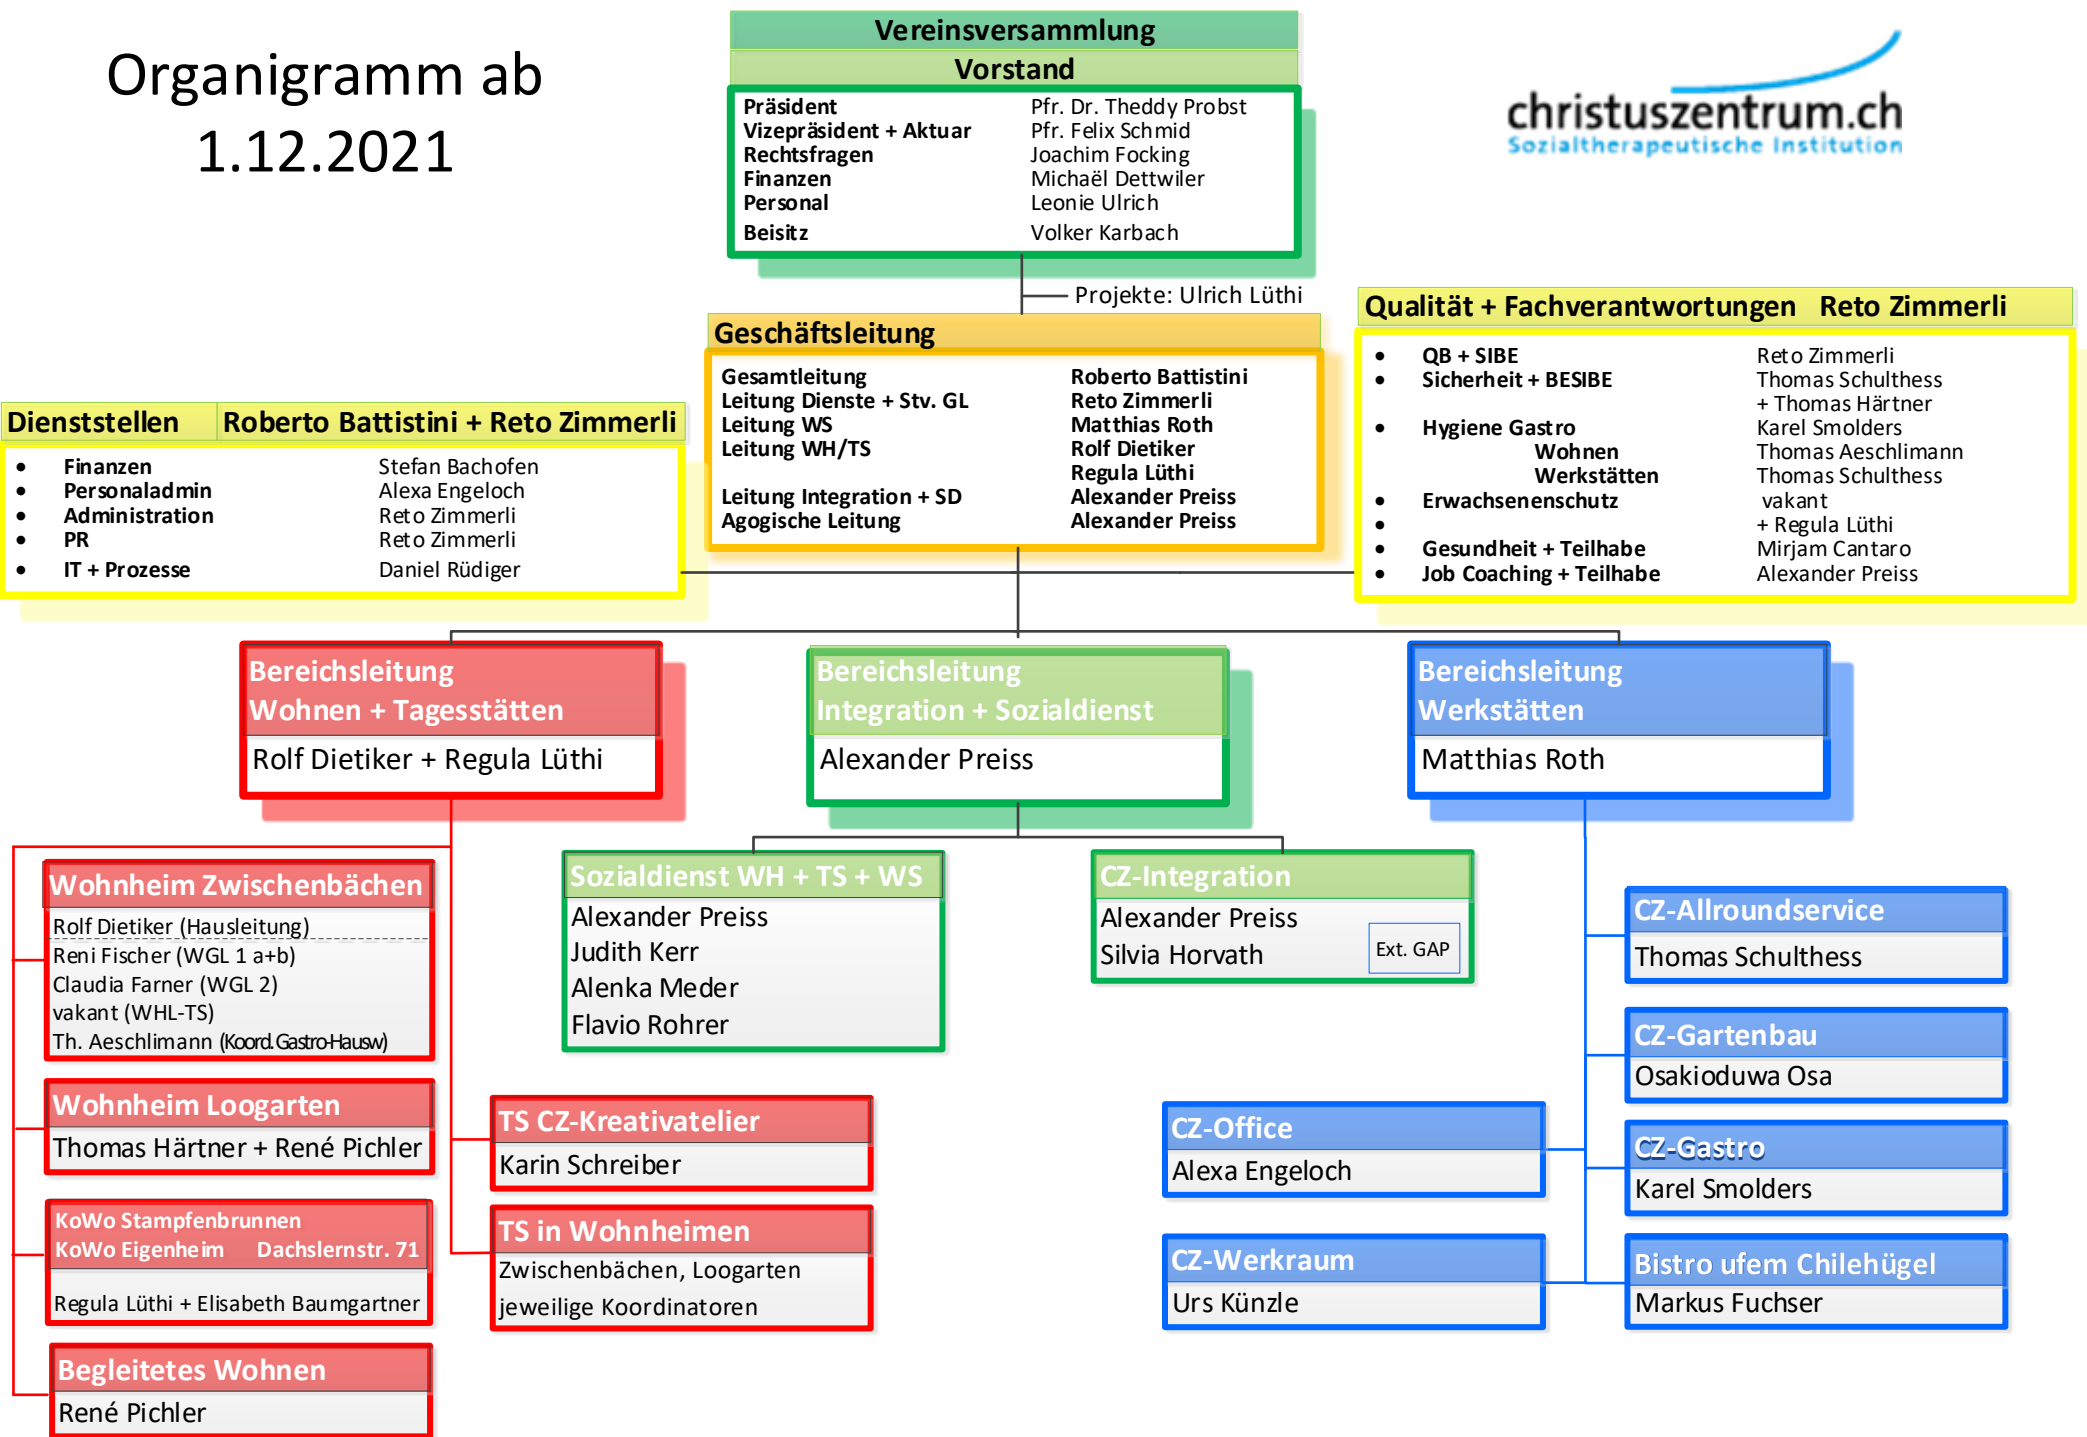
Organigramm ab 1.12.2021

Vereinsversammlung

Vorstand

Präsident Pfr. Dr. Theddy Probst
Vizepräsident + Aktuar Pfr. Felix Schmid
Rechtsfragen Joachim Focking
Finanzen Michaël Dettwiler
Personal Leonie Ulrich
Beisitz Volker Karbach

christuszentrum.ch
Sozialtherapeutische Institution

Projekte: Ulrich Lüthi

Geschäftsleitung

Gesamtleitung Roberto Battistini
Leitung Dienste + Stv. GL Reto Zimmerli
Leitung WS Matthias Roth
Leitung WH/TS Rolf Dietiker
Regula Lüthi
Leitung Integration + SD Alexander Preiss
Agogische Leitung Alexander Preiss

Qualität + Fachverantwortungen Reto Zimmerli

- QB + SIBE Reto Zimmerli
- Sicherheit + BESIBE Thomas Schulthess + Thomas Härtner
- Hygiene Gastro Karel Smolders
Wohnen Thomas Aeschlimann
Werkstätten Thomas Schulthess
- Erwachsenenschutz vakant
- + Regula Lüthi
- Gesundheit + Teilhabe Mirjam Cantaro
- Job Coaching + Teilhabe Alexander Preiss

Dienststellen Roberto Battistini + Reto Zimmerli

- Finanzen Stefan Bachofen
- Personaladmin Alexa Engeloch
- Administration Reto Zimmerli
- PR Reto Zimmerli
- IT + Prozesse Daniel Rüdiger

Bereichsleitung Wohnen + Tagesstätten
Rolf Dietiker + Regula Lüthi

Bereichsleitung Integration + Sozialdienst
Alexander Preiss

Bereichsleitung Werkstätten
Matthias Roth

Wohnheim Zwischenbächen
Rolf Dietiker (Hausleitung)
Reni Fischer (WGL 1 a+b)
Claudia Farner (WGL 2)
vakant (WHL-TS)
Th. Aeschlimann (Koord. Gastro-Hausw)

Sozialdienst WH + TS + WS
Alexander Preiss
Judith Kerr
Alenka Meder
Flavio Rohrer

CZ-Integration
Alexander Preiss
Silvia Horvath
Ext. GAP

CZ-Allroundservice
Thomas Schulthess

CZ-Gartenbau
Osakioduwa Osa

Wohnheim Loogarten
Thomas Härtner + René Pichler

TS CZ-Kreativatelier
Karin Schreiber

CZ-Office
Alexa Engeloch

CZ-Gastro
Karel Smolders

KoWo Stampfenbrunnen
KoWo Eigenheim Dachslernstr. 71
Regula Lüthi + Elisabeth Baumgartner

TS in Wohnheimen
Zwischenbächen, Loogarten
jeweilige Koordinatoren

CZ-Werkraum
Urs Künzle

Bistro ufem Chilehügel
Markus Fuchser

Begleitetes Wohnen
René Pichler